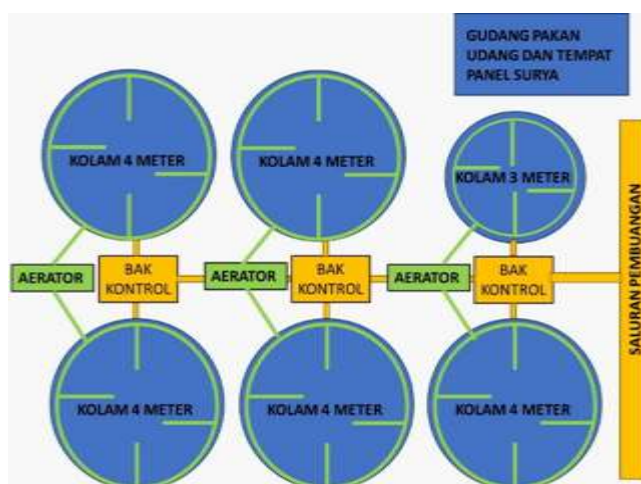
GUDANG PAKAN UDANG DAN TEMPAT PANEL SURYA

KOLAM 4 METER

KOLAM 4 METER

KOLAM 3 METER

SALURAN PEMBUANGAN

AERATOR

BAK KONTROL

AERATOR

BAK KONTROL

AERATOR

BAK KONTROL

KOLAM 4 METER

KOLAM 4 METER

KOLAM 4 METER